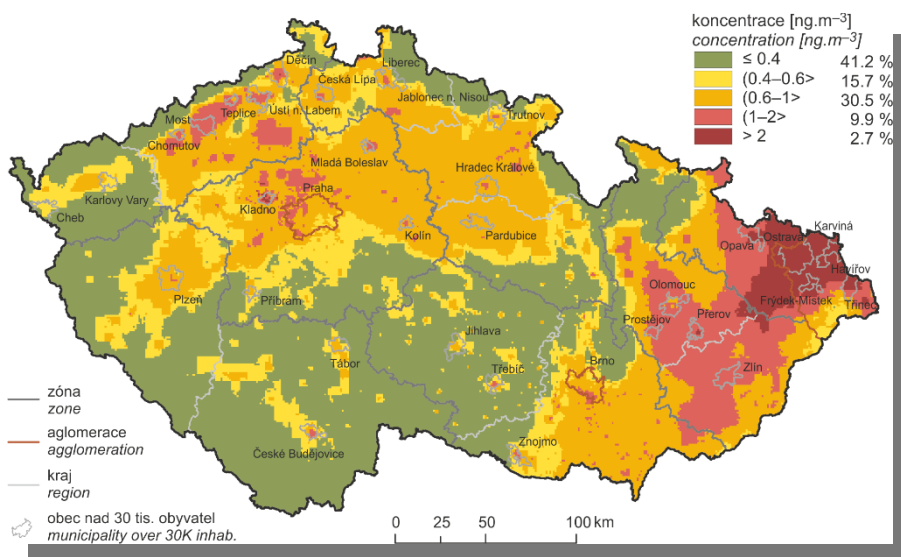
koncentrace [ng.m$^{-3}$]
concentration [ng.m$^{-3}$]

| | | |
|---|---|---|
| | ≤ 0.4 | 41.2 % |
| | (0.4–0.6> | 15.7 % |
| | (0.6–1> | 30.5 % |
| | (1–2> | 9.9 % |
| | > 2 | 2.7 % |

Děčín
Liberec
Česká Lípa
Jablonec n. Nisou
Ústí n. Labem
Teplice
Most
Trutnov
Chomutov
Mladá Boleslav
Hradec Králové
Karlovy Vary
Praha
Cheb
Kladno
Kolín
Pardubice
Ostrava
Karviná
Opava
Havířov
Olomouc
Frýdek-Místek
Třinec
Plzeň
Příbram
Prostějov
Přerov
Jihlava
Tábor
Třebíč
Brno
Zlín
Znojmo
České Budějovice

zóna
zone
aglomerace
agglomeration
kraj
region
obec nad 30 tis. obyvatel
municipality over 30K inhab.

0 25 50 100 km